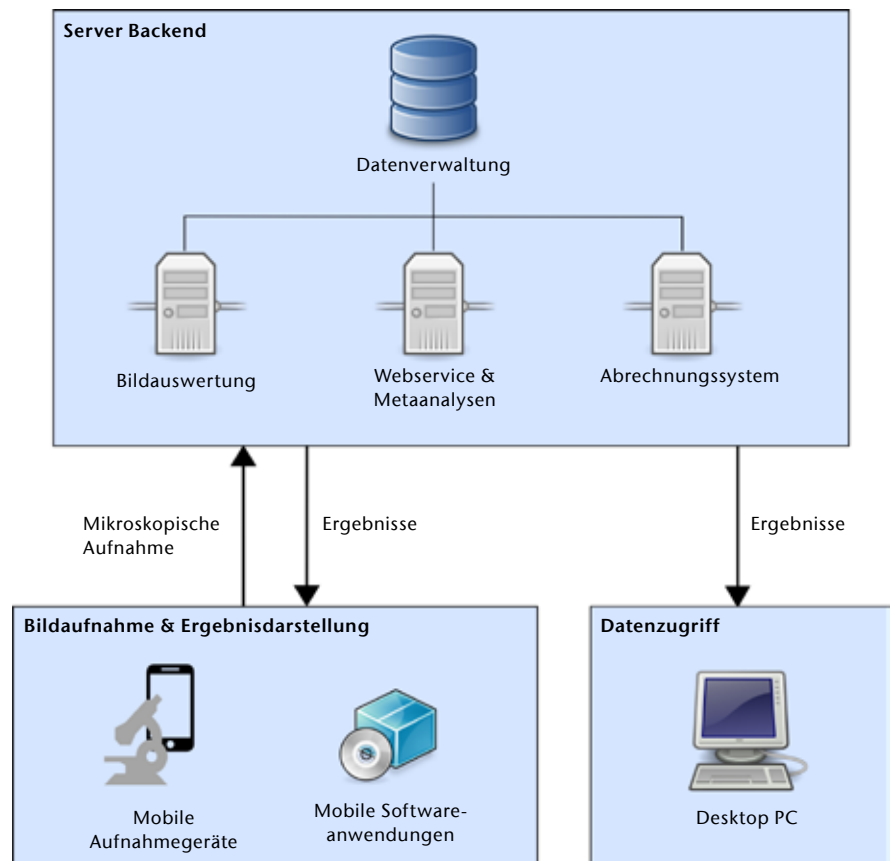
Server Backend

Datenverwaltung

Bildauswertung

Webservice & Metaanalysen

Abrechnungssystem

Mikroskopische Aufnahme

Ergebnisse

Ergebnisse

Bildaufnahme & Ergebnisdarstellung

Mobile Aufnahmegeräte

Mobile Softwareanwendungen

Datenzugriff

Desktop PC